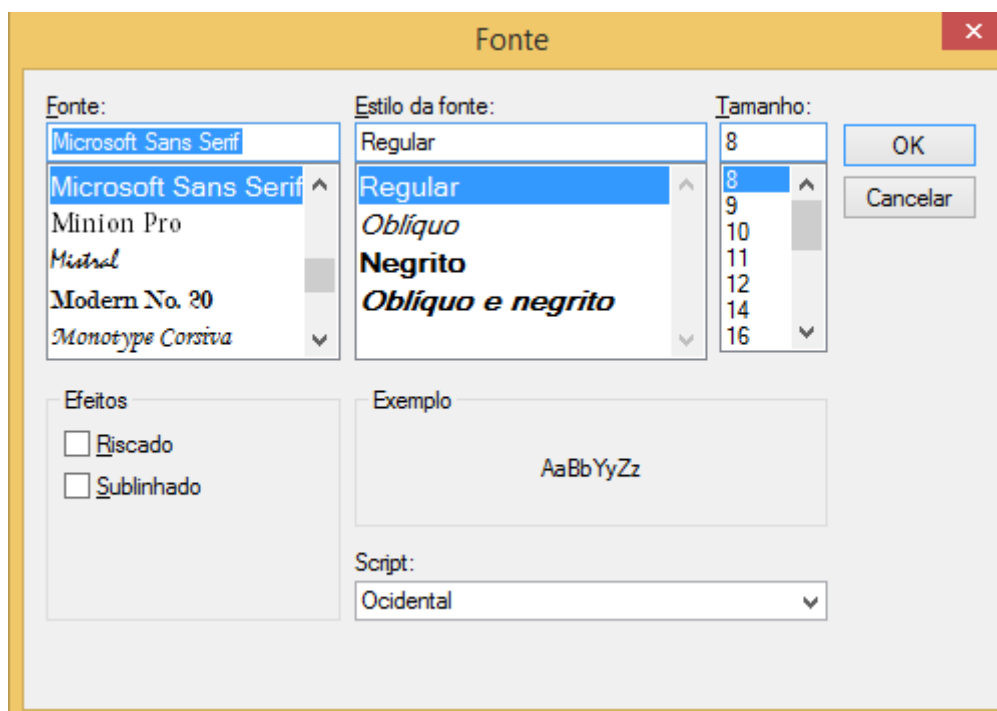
Fonte

Fonte:
Microsoft Sans Serif
Microsoft Sans Serif
Minion Pro
Mistral
Modern No. 20
Monotype Corsiva

Estilo da fonte:
Regular
Regular
Oblíquo
Negrito
Oblíquo e negrito

Tamanho:
8
8
9
10
11
12
14
16

OK
Cancelar

Efeitos
Riscado
Sublinhado

Exemplo
AaBbYyZz

Script:
Ocidental